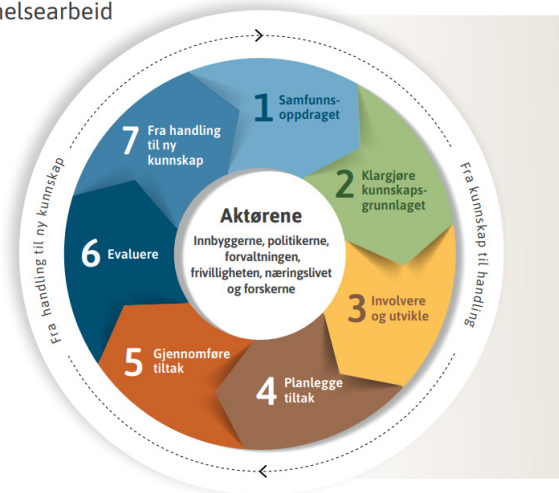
helsearbeid

1 Samfunnsoppdraget

2 Klargjøre kunnskapsgrunnlaget

3 Involvere og utvikle

4 Planlegge tiltak

5 Gjennomføre tiltak

6 Evaluere

7 Fra handling til ny kunnskap

Aktørene

Innbyggerne, politikerne, forvaltningen, frivilligheten, næringslivet og forskerne

Fra kunnskap til handling

Fra handling til ny kunnskap